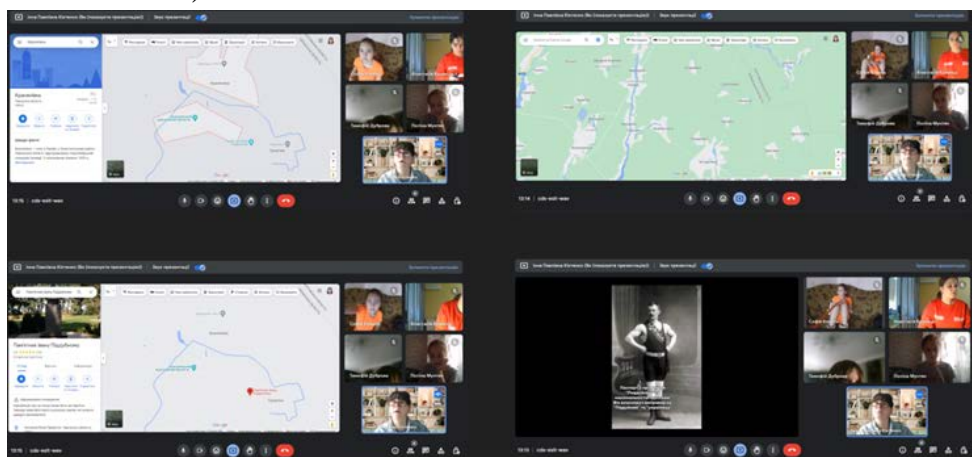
Інна Павлівна Кігченко (Ви показуєте презентацію)

Вимкнути презентацію

Красилівка

Тимофій Дубровін

Поліна Музика

13:15 | cdx-wxtf-wwe

Інна Павлівна Кігченко (Ви показуєте презентацію)

Вимкнути презентацію

Тимофій Дубровін

Поліна Музика

13:16 | cdx-wxtf-wwe

Інна Павлівна Кігченко (Ви показуєте презентацію)

Вимкнути презентацію

Пам'ятник Івану Піддубному

Тимофій Дубровін

Поліна Музика

13:16 | cdx-wxtf-wwe

Інна Павлівна Кігченко (Ви показуєте презентацію)

Вимкнути презентацію

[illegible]

Поліна Музика

13:16 | cdx-wxtf-wwe